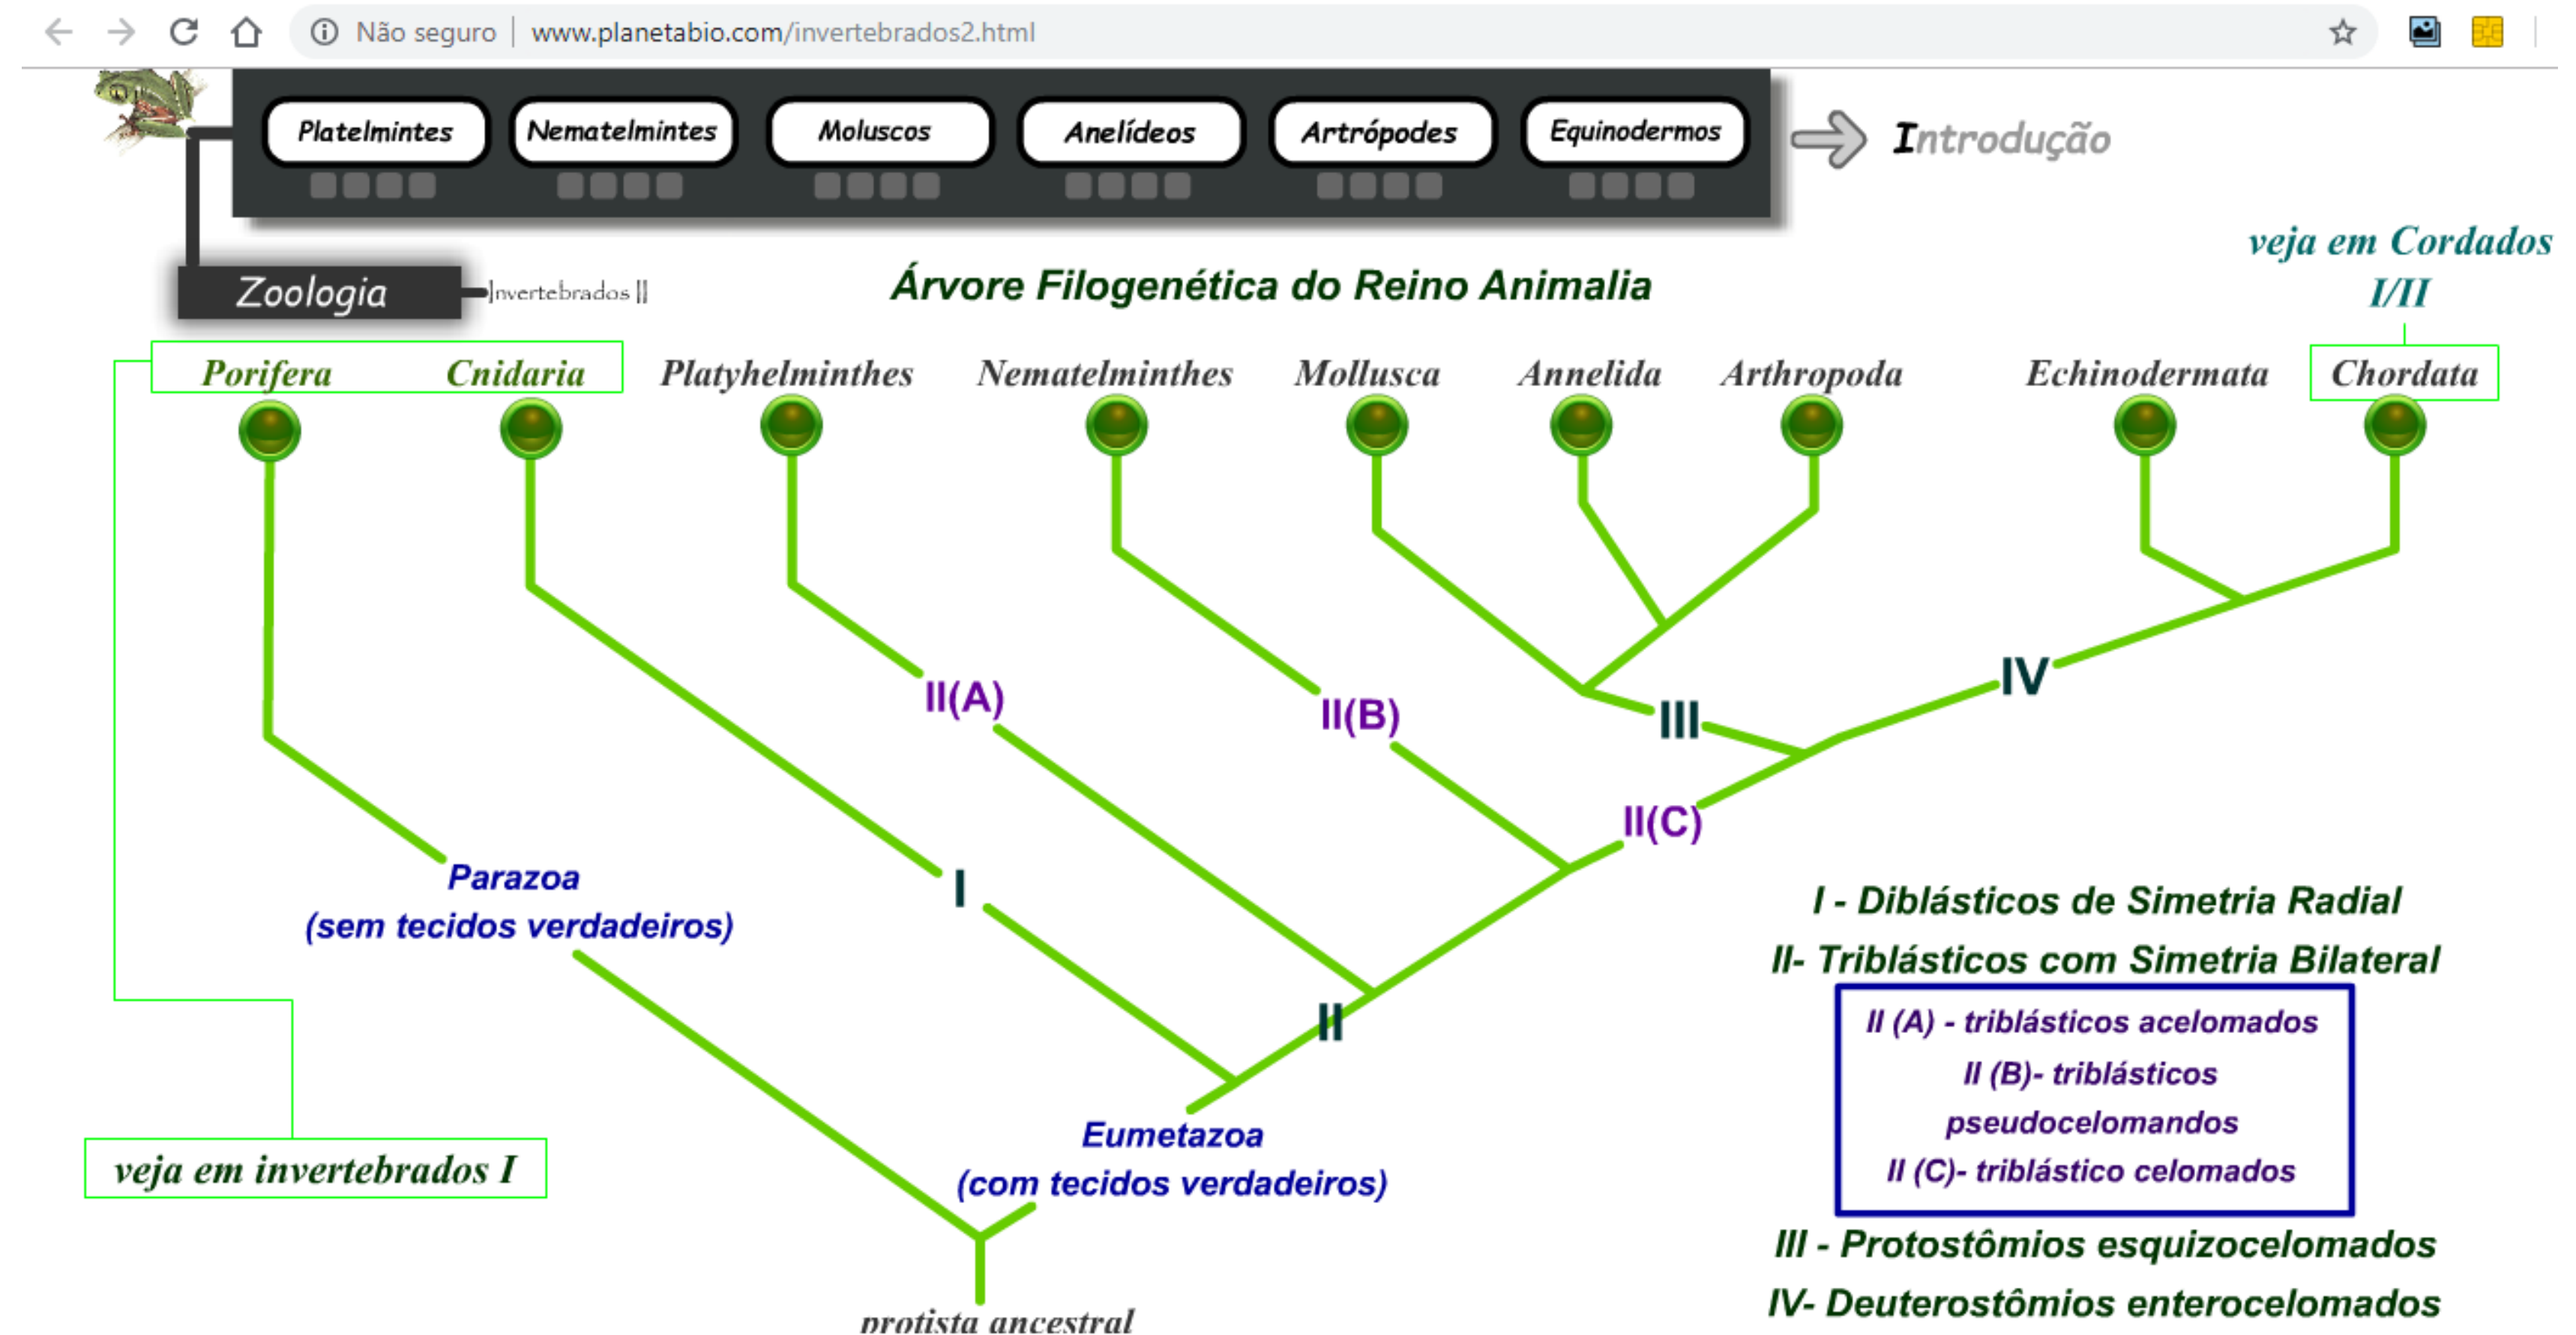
Não seguro | www.planetabio.com/invertebrados2.html

Platelmintes
Nematelmintes
Moluscos
Anelídeos
Artrópodes
Equinodermos

Introdução

Zoologia
Invertebrados II

Árvore Filogenética do Reino Animalia

veja em Cordados I/II

Porifera
Cnidaria
Platyhelminthes
Nematelminthes
Mollusca
Annelida
Arthropoda
Echinodermata
Chordata

II(A)
II(B)
III
IV
II(C)
I
II

Parazoa
(sem tecidos verdadeiros)

Eumetazoa
(com tecidos verdadeiros)

veja em invertebrados I

protista ancestral

I - Diblásticos de Simetria Radial
II- Triblásticos com Simetria Bilateral
II (A) - triblásticos acelomados
II (B)- triblásticos pseudocelomandos
II (C)- triblástico celomados
III - Protostômios esquizocelomados
IV- Deuterostômios enterocelomados